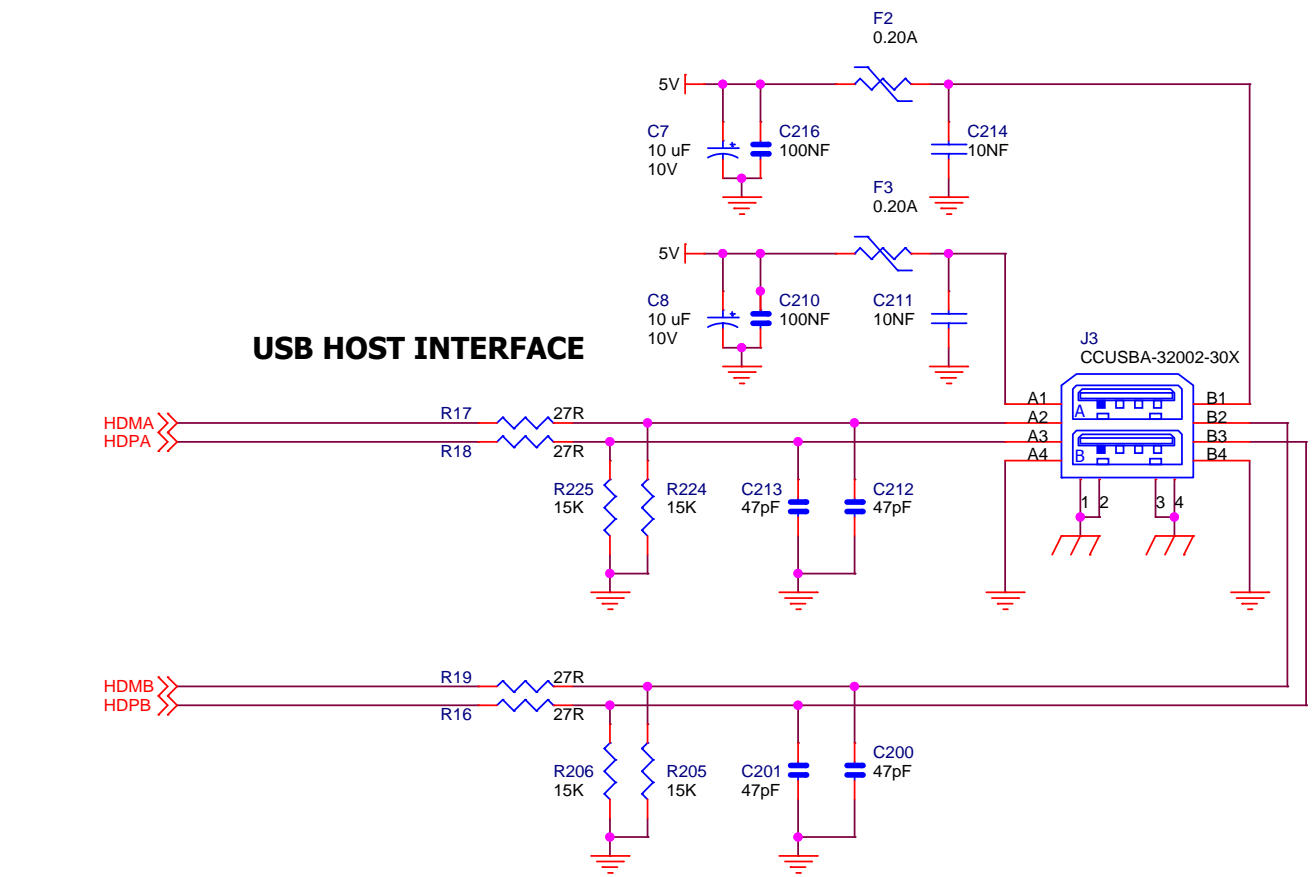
F2
0.20A

5V

C7
10 uF
10V

C216
100NF

C214
10NF

F3
0.20A

5V

C8
10 uF
10V

C210
100NF

C211
10NF

USB HOST INTERFACE

J3
CCUSBA-32002-30X

A1
A2
A3
A4

A
B

B1
B2
B3
B4

1 2
3 4

HDMA
HDPA

R17
27R
R18
27R

R225
15K
R224
15K

C213
47pF
C212
47pF

HDMB
HDPB

R19
27R
R16
27R

R206
15K
R205
15K

C201
47pF
C200
47pF